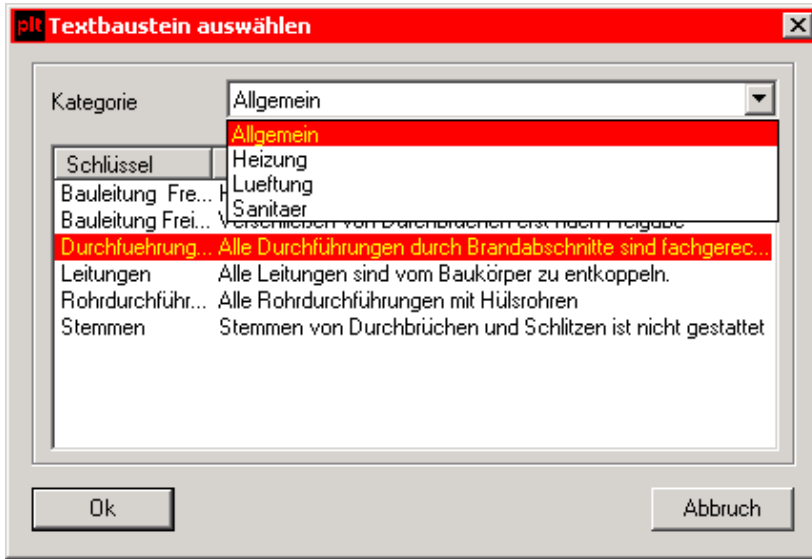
plt Textbaustein auswählen

Kategorie
Allgemein

Allgemein
Heizung
Lueftung
Sanitaer

| Schlüssel | |
|---|---|
| Bauleitung Fre... | H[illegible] |
| Bauleitung Frei... | V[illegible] |
| Durchfuehrung... | Alle Durchführungen durch Brandabschnitte sind fachgerec... |
| Leitungen | Alle Leitungen sind vom Baukörper zu entkoppeln. |
| Rohrdurchführ... | Alle Rohrdurchführungen mit Hülsrohren |
| Stemmen | Stemmen von Durchbrüchen und Schlitzen ist nicht gestattet |

Ok
Abbruch